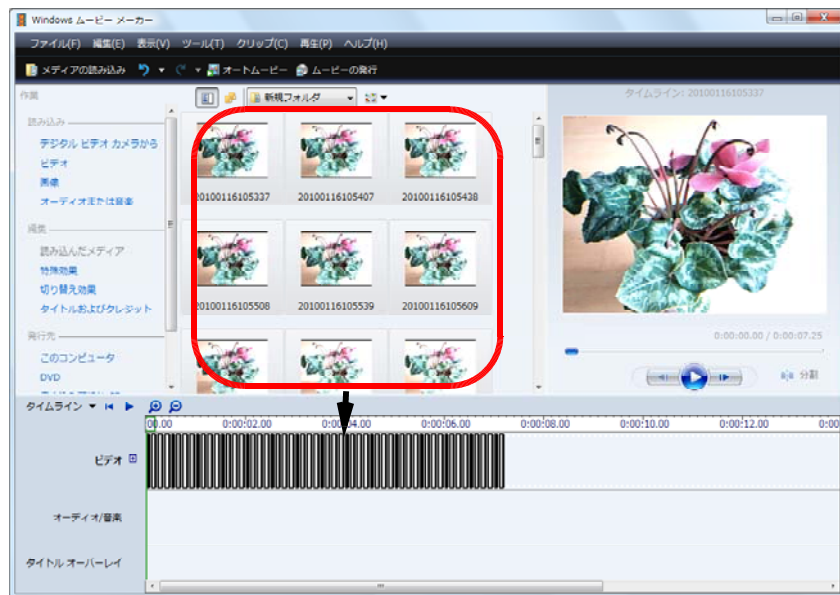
Windows ムービー メーカー

ファイル(F) 編集(E) 表示(V) ツール(T) クリップ(C) 再生(P) ヘルプ(H)

メディアの読み込み オートムービー ムービーの発行

作業

読み込み

デジタル ビデオ カメラから

ビデオ

画像

オーディオまたは音楽

編集

読み込んだメディア

特殊効果

切り替え効果

タイトルおよびクレジット

発行先

このコンピュータ

DVD

新規フォルダ

20100116105337 20100116105407 20100116105438

20100116105508 20100116105539 20100116105609

タイムライン: 20100116105337

0:00:00.00 / 0:00:07.25

分割

タイムライン

00.00 0:00:02.00 0:00:04.00 0:00:06.00 0:00:08.00 0:00:10.00 0:00:12.00

ビデオ

オーディオ/音楽

タイトル オーバーレイ